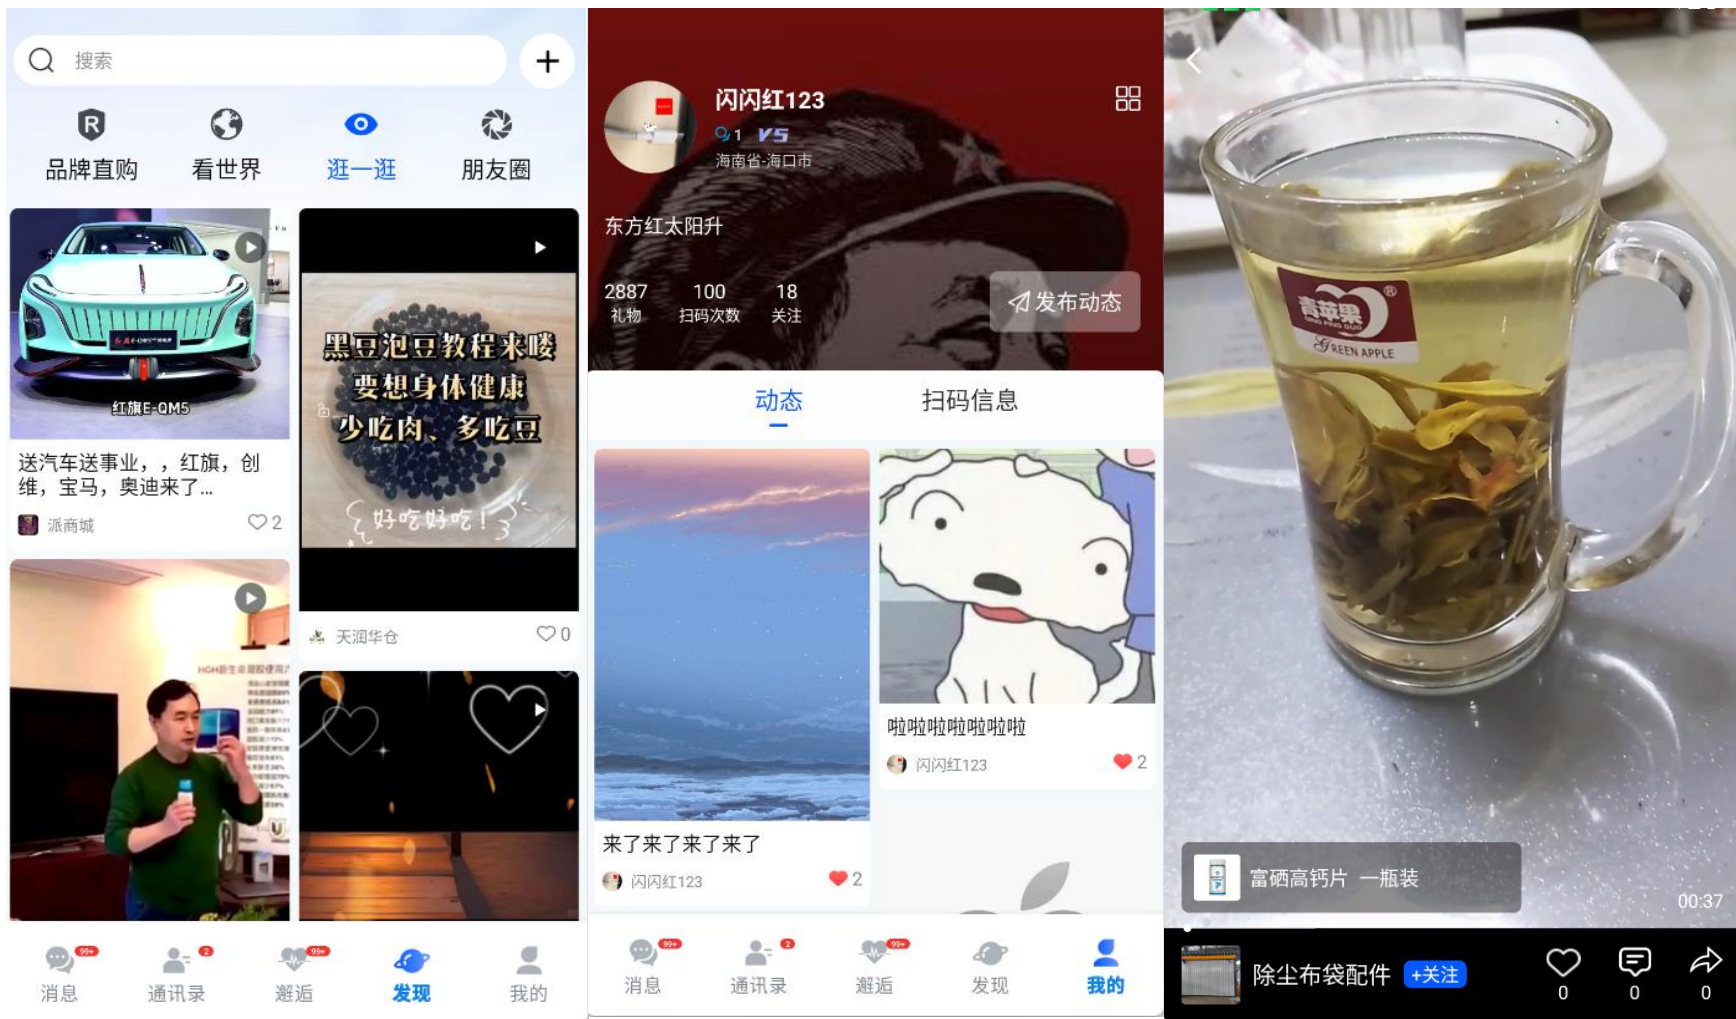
搜索

品牌直购 看世界 逛一逛 朋友圈

红旗E-QM5

送汽车送事业，，红旗，创维，宝马，奥迪来了...

派商城 2

黑豆泡豆教程来喽
要想身体健康
少吃肉、多吃豆
好吃好吃！

天润华仓 0

消息 99+ 通讯录 2 邂逅 99+ 发现 我的

闪闪红123
1 V5
海南省-海口市

东方红太阳升

2887 礼物 100 扫码次数 18 关注

发布动态

动态 扫码信息

来了来了来了来了
闪闪红123 2

啦啦啦啦啦啦啦
闪闪红123 2

消息 99+ 通讯录 2 邂逅 99+ 发现 我的

青苹果
GREEN APPLE

富硒高钙片 一瓶装

00:37

除尘布袋配件 +关注

0 0 0